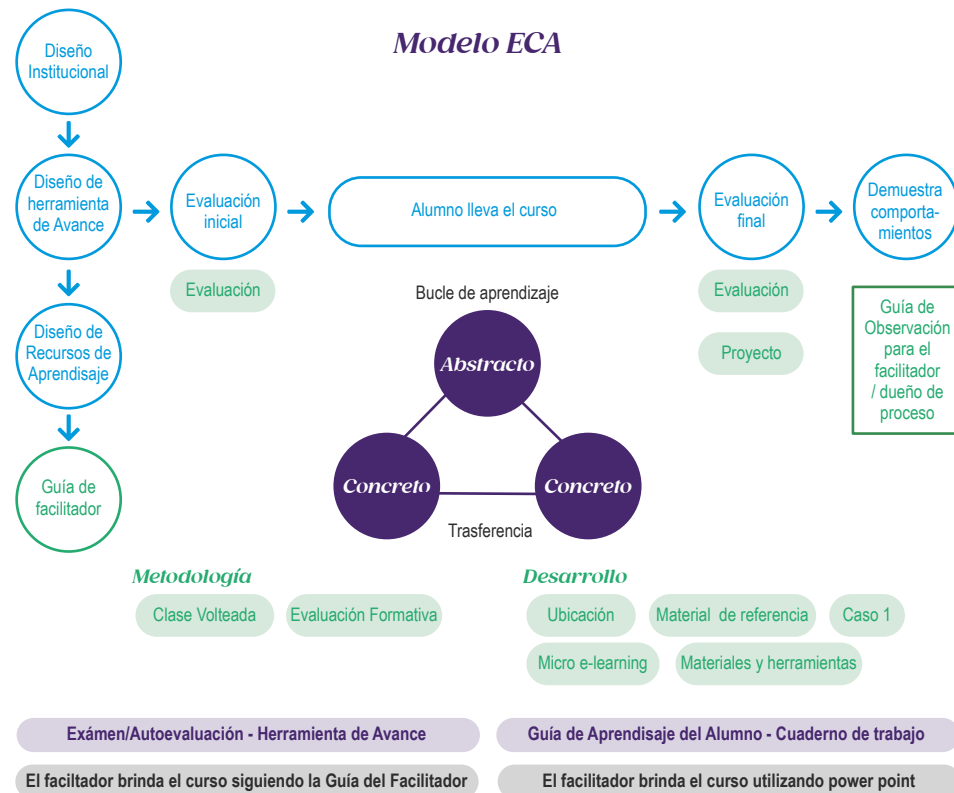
Modelo ECA

Diseño Institucional

Diseño de herramienta de Avance

Evaluación inicial

Alumno lleva el curso

Evaluación final

Demuestra comportamientos

Evaluación

Evaluación

Diseño de Recursos de Aprendisaje

Bucle de aprendizaje

Proyecto

Guía de Observación para el facilitador / dueño de proceso

Abstracto

Guía de facilitador

Concreto

Concreto

Trasferencia

Metodología

Clase Volteada

Evaluación Formativa

Desarrollo

Ubicación

Material de referencia

Caso 1

Micro e-learning

Materiales y herramientas

Exámen/Autoevaluación - Herramienta de Avance

Guía de Aprendisaje del Alumno - Cuaderno de trabajo

El faciltador brinda el curso siguiendo la Guía del Facilitador

El facilitador brinda el curso utilizando power point